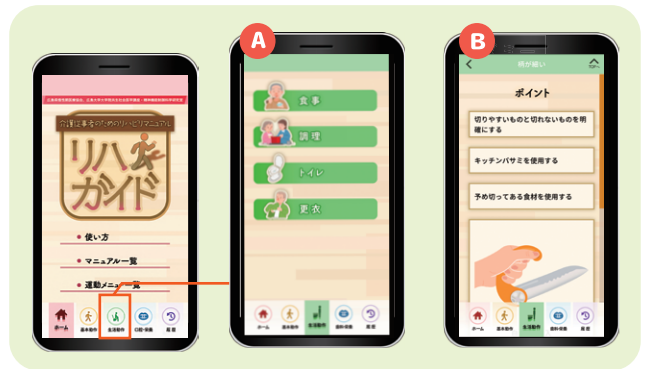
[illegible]

介護従事者のためのリハビリマニュアル

リハガイド

使い方

マニュアル一覧

運動メニュー一覧

ホーム

基本動作

生活動作

口腔・嚥下

履歴

A

食事

調理

トイレ

更衣

ホーム

基本動作

生活動作

口腔・嚥下

履歴

B

料が硬い

ポイント

切りやすいものと切れないものを明確にする

キッチンバサミを使用する

予め切ってある食材を使用する

ホーム

基本動作

生活動作

口腔・嚥下

履歴